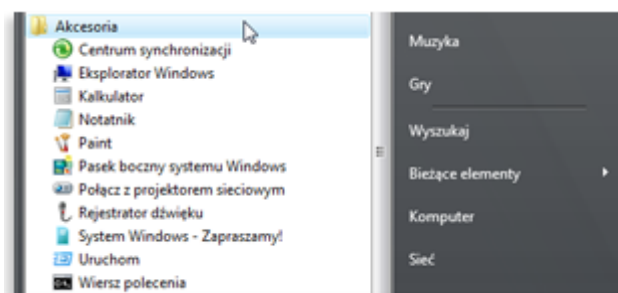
Akcesoria
Centrum synchronizacji
Eksplorator Windows
Kalkulator
Notatnik
Paint
Pasek boczny systemu Windows
Połącz z projektorem sieciowym
Rejestrator dźwięku
System Windows - Zapraszamy!
Uruchom
Wiersz polecenia

Muzyka
Gry
Wyszukaj
Bieżące elementy
Komputer
Sieć